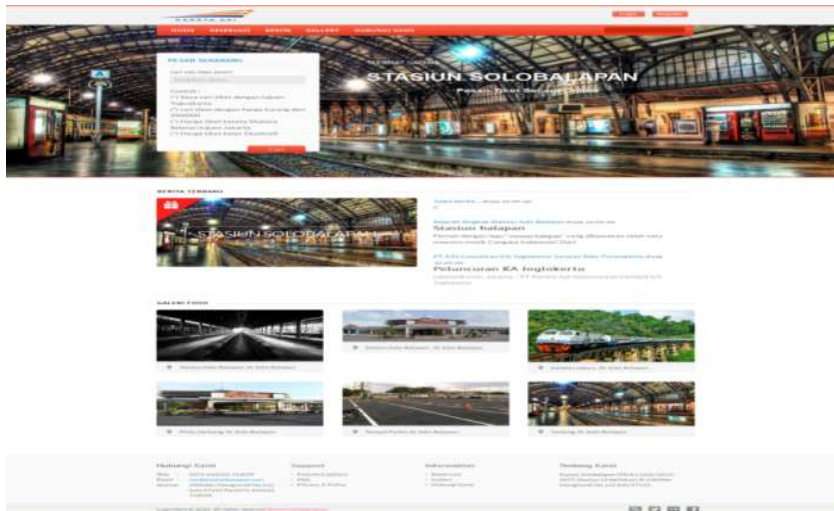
HOME RESERVASI BERITA GALLERY HUBUNGI KAMI

PESAN SEKARANG

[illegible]

SELAMAT DATANG DI

STASIUN SOLOBALAPAN

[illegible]

BERITA TERBARU

STASIUN SOLOBALAPAN

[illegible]

Stasiun balapan

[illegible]

Peluncuran KA Jogjakerta

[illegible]

GALERI FOTO

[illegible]

Hubungi Kami

Support

Informasi

Tentang Kami

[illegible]